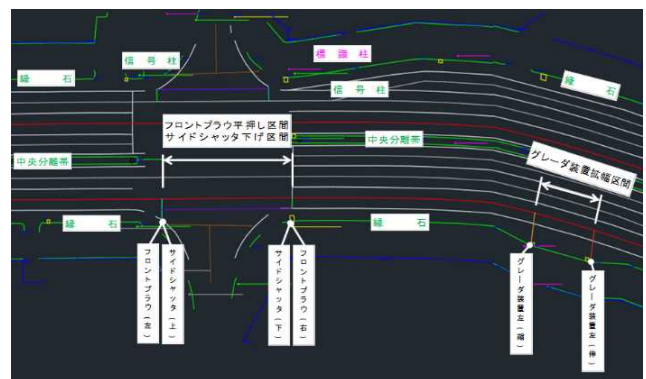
信号柱

標識柱

縁石

信号柱

縁石

フロントプラウ平押し区間
サイドシャッタ下げ区間

中央分離帯

中央分離帯

グレーダ装置拡幅区間

縁石

縁石

フロントプラウ（左）

サイドシャッタ（上）

サイドシャッタ（下）

フロントプラウ（右）

グレーダ装置（縮）

グレーダ装置（伸）